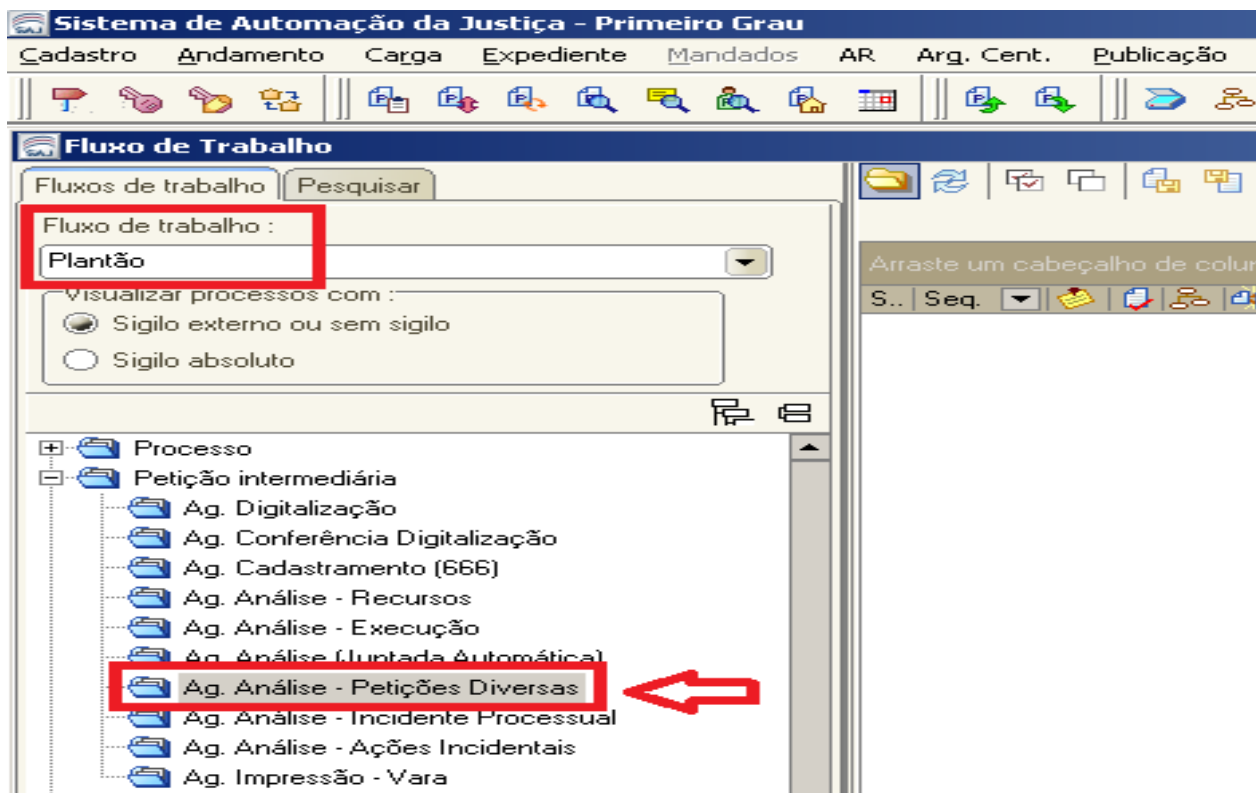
Sistema de Automação da Justiça - Primeiro Grau

Cadastro Andamento Carga Expediente Mandados AR Arq. Cent. Publicação

Fluxo de Trabalho

Fluxos de trabalho | Pesquisar

Fluxo de trabalho :
Plantão

Visualizar processos com :
Sigilo externo ou sem sigilo
Sigilo absoluto

Processo
Petição intermediária
Ag. Digitalização
Ag. Conferência Digitalização
Ag. Cadastramento (666)
Ag. Análise - Recursos
Ag. Análise - Execução
Ag. Análise (Juntada Automática)
Ag. Análise - Petições Diversas
Ag. Análise - Incidente Processual
Ag. Análise - Ações Incidentais
Ag. Impressão - Vara

Arraste um cabeçalho de colu
S.. Seq.